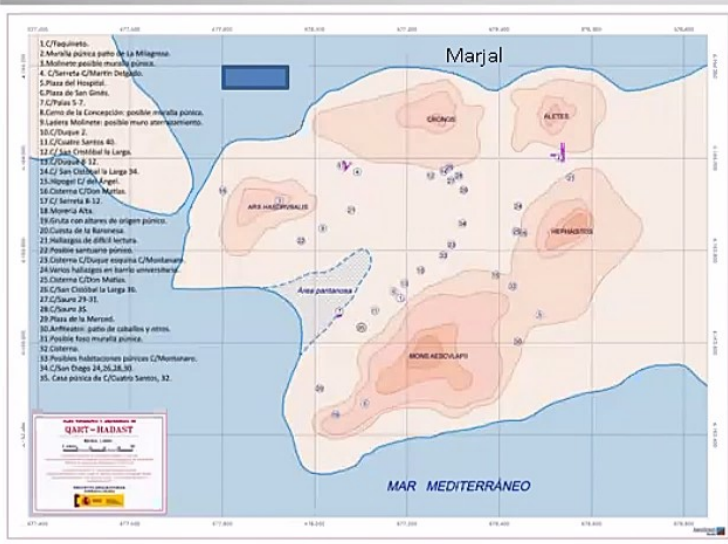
Marjal

1.C/Taquineto.
2.Muralla púnica patio de La Milagrosa.
3.Molinete posible muralla púnica.
4. C/Serreta C/Martín Delgado.
5.Plaza del Hospital.
6.Plaza de San Ginés.
7.C/Palas 5-7.
8.Cerro de la Concepción: posible muralla púnica.
9.Ladera Molinete: posible muro aterrazamiento.
10.C/Duque 2.
11.C/Cuatro Santos 40.
12.C/San Cristóbal la Larga.
13.C/Duque 8-12.
14.C/San Cristóbal la Larga 34.
15.Hipogeo C/del Ángel.
16.Cisterna C/Don Matías.
17.C/Serreta 8-12.
18.Morería Alta.
19.Gruta con altares de origen púnico.
20.Cuesta de la Baronesa.
21.Hallazgos de difícil lectura.
22.Posible santuario púnico.
23.Cisterna C/Duque esquina C/Montanaro.
24.Varios hallazgos en barrio universitario.
25.Cisterna C/Don Matías.
26.C/San Cristóbal la Larga 30.
27.C/Saura 29-31.
28.C/Saura 35.
29.Plaza de la Merced.
30.Anfiteatro: patio de caballos y otros.
31.Posible foso muralla púnica.
32.Cisterna.
33.Posibles habitaciones púnicas C/Montanaro.
34.C/San Diego 24,26,28,30.
35. Casa púnica de C/Cuatro Santos, 32.

CRONOS
ALETES
ARX HASDRUBALIS
HEPHAISTOS
Área pantanosa ?
MONS AESCVLAPII

MAR MEDITERRÁNEO

QART - HADAST